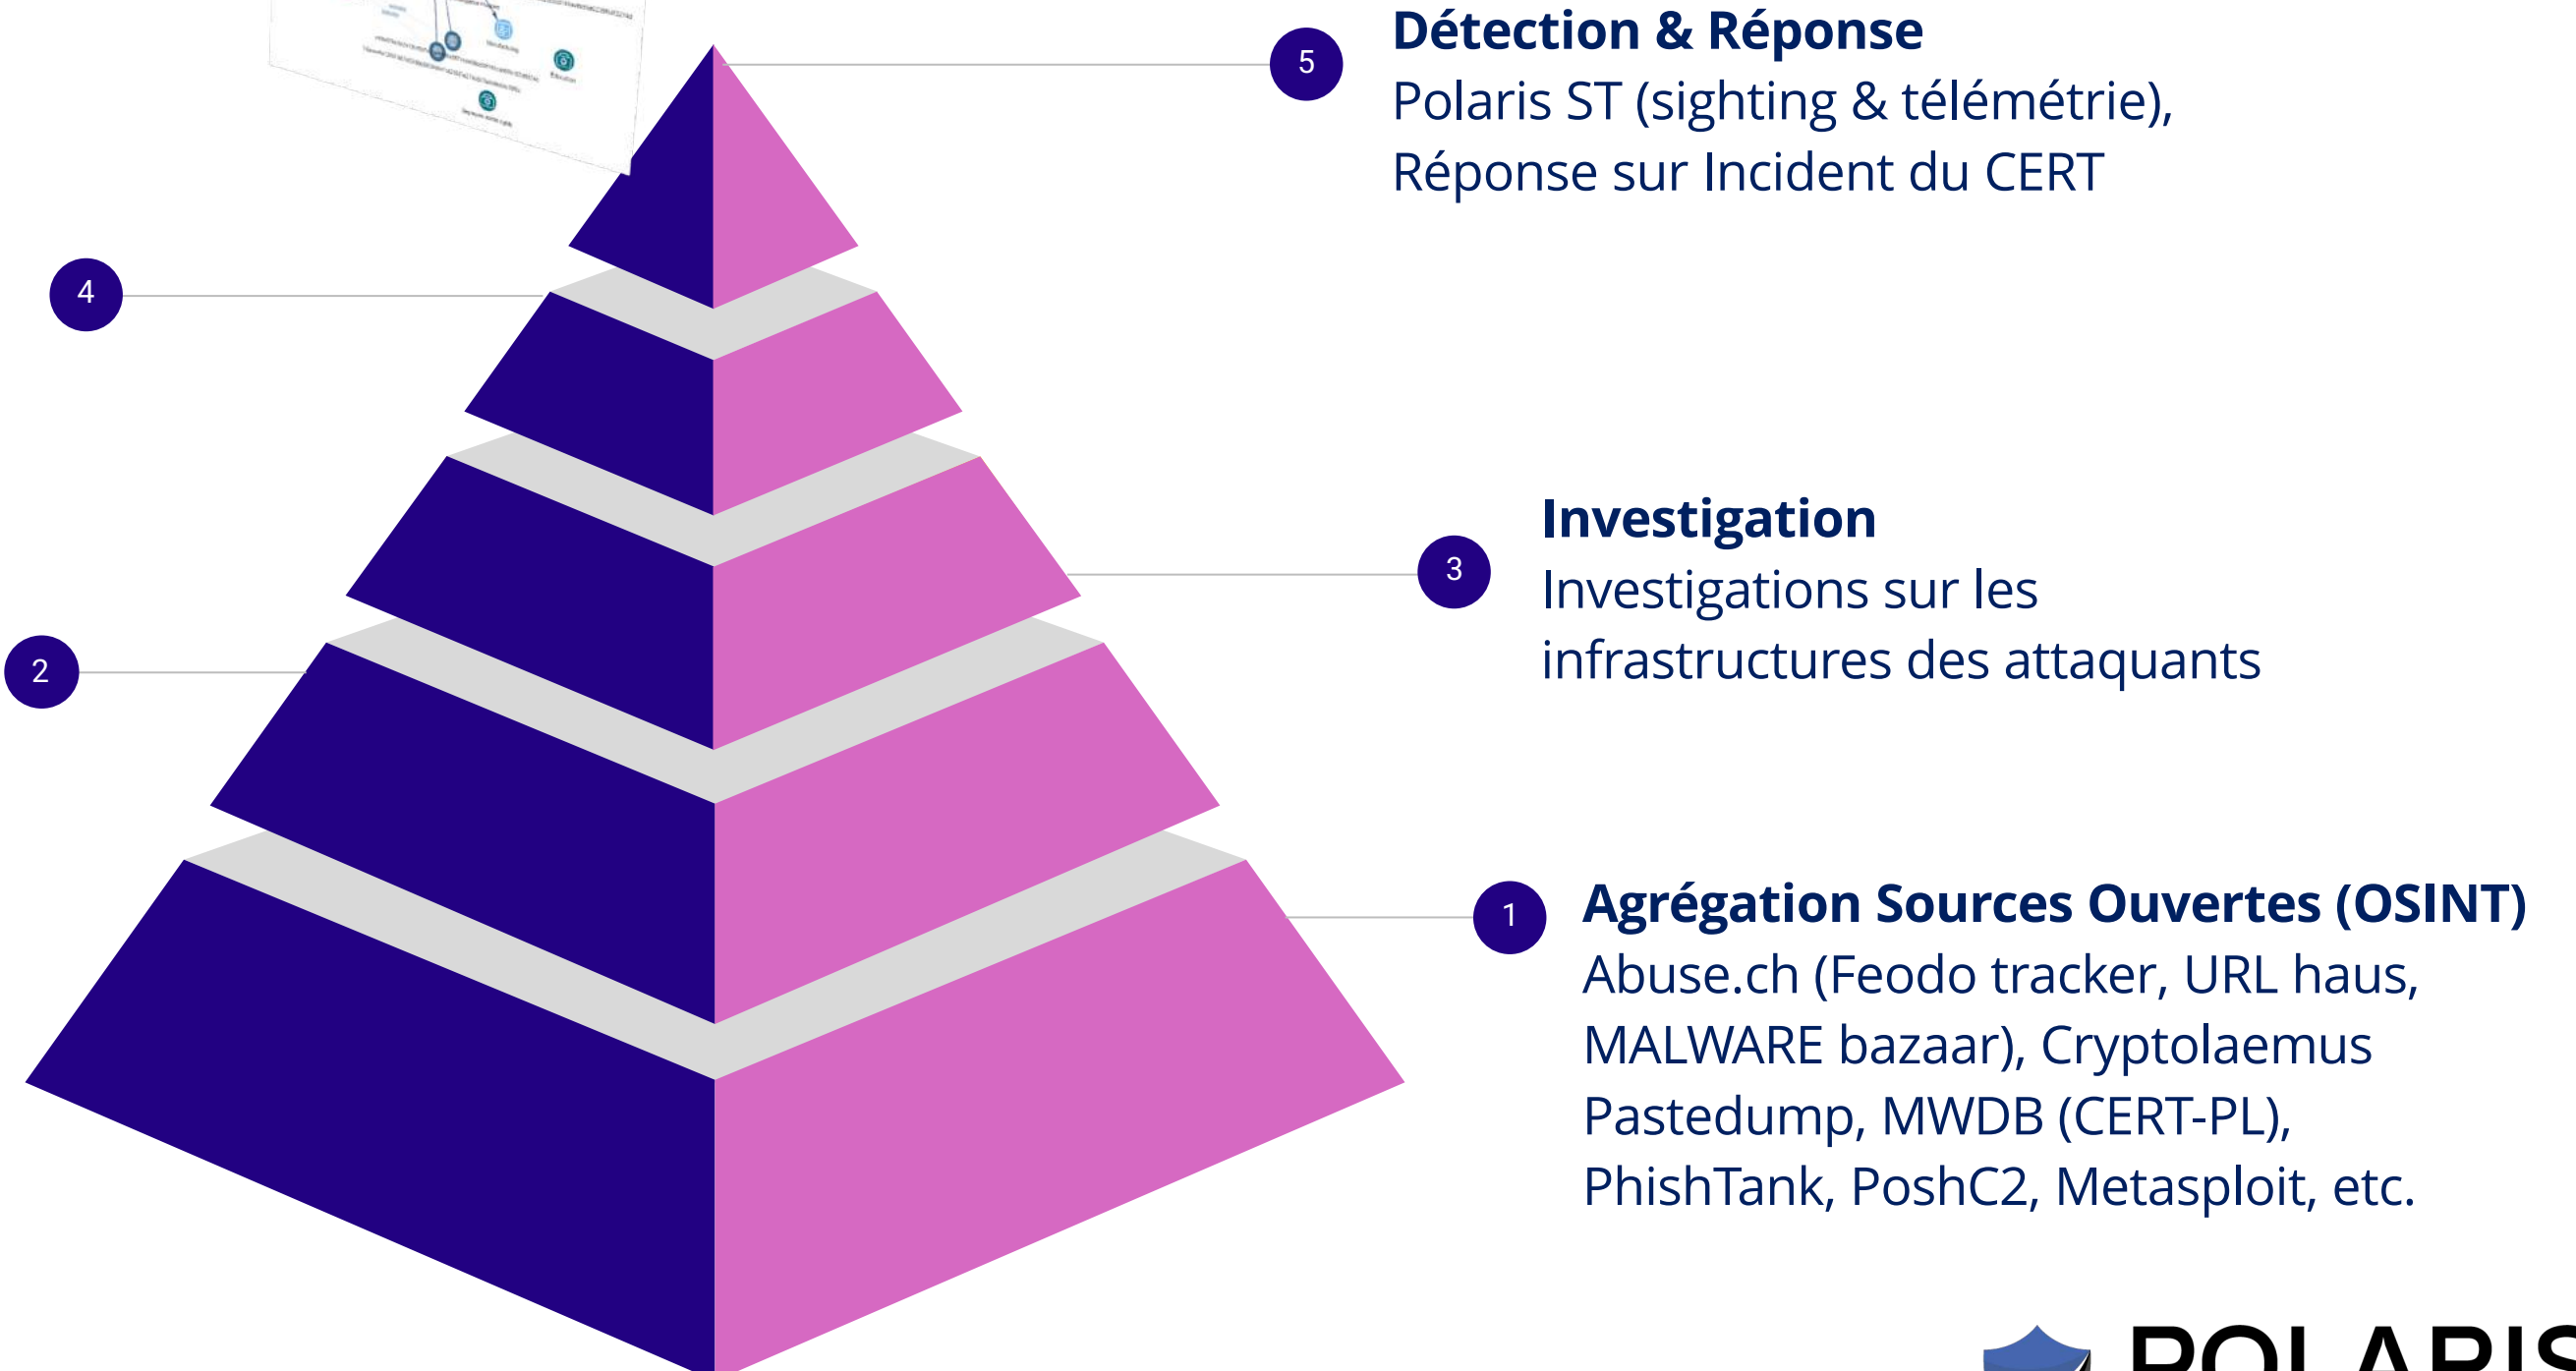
5

Détection & Réponse
Polaris ST (sighting & télémétrie), Réponse sur Incident du CERT

4

3

Investigation
Investigations sur les infrastructures des attaquants

2

1

Agrégation Sources Ouvertes (OSINT)
Abuse.ch (Feodo tracker, URL haus, MALWARE bazaar), Cryptolaemus Pastedump, MWDB (CERT-PL), PhishTank, PoshC2, Metasploit, etc.

POLARIS